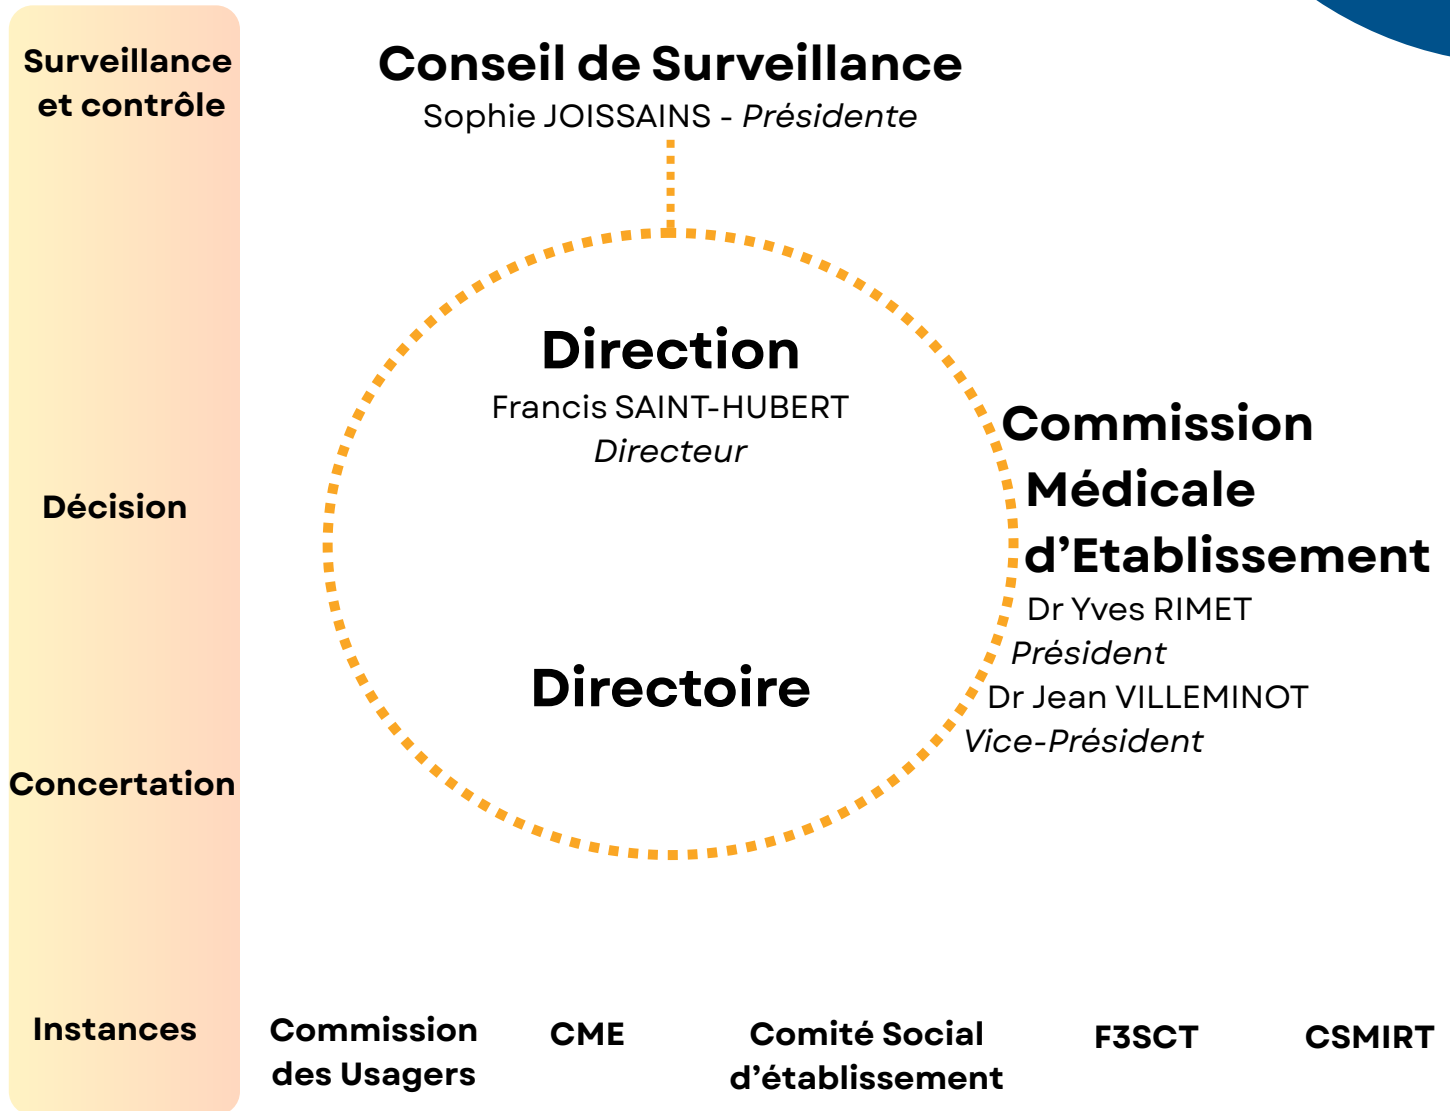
Surveillance et contrôle

Conseil de Surveillance
Sophie JOISSAINS - Présidente

Direction
Francis SAINT-HUBERT
Directeur

Décision

Commission Médicale d'Etablissement
Dr Yves RIMET
Président
Dr Jean VILLEMINOT
Vice-Président

Directoire

Concertation

Instances

Commission des Usagers

CME

Comité Social d'établissement

F3SCT

CSMIRT